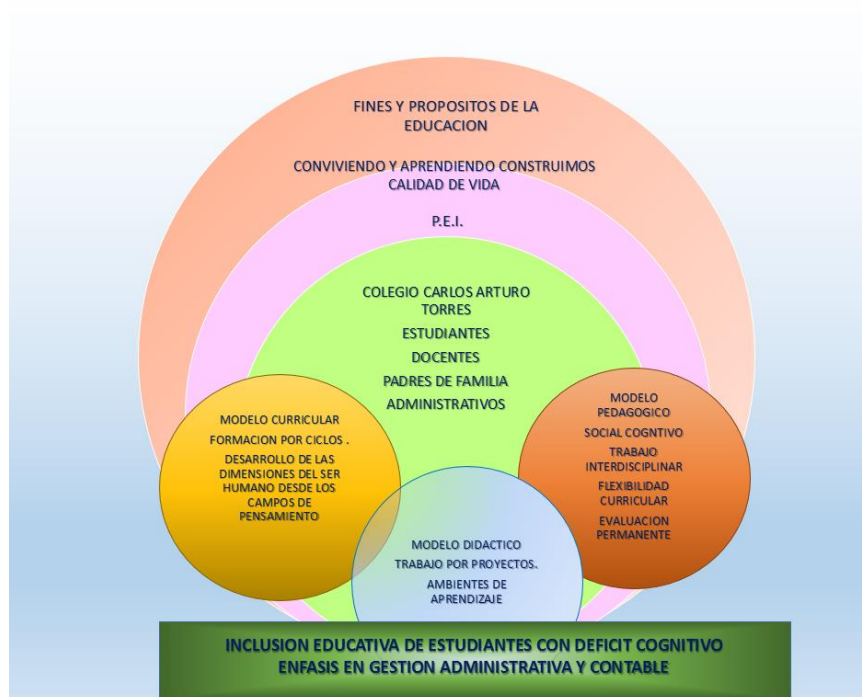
FINES Y PROPOSITOS DE LA EDUCACION

CONVIVIENDO Y APRENDIENDO CONSTRUIMOS CALIDAD DE VIDA

P.E.I.

COLEGIO CARLOS ARTURO TORRES

ESTUDIANTES

DOCENTES

PADRES DE FAMILIA

ADMINISTRATIVOS

MODELO CURRICULAR

FORMACION POR CICLOS .

DESARROLLO DE LAS DIMENSIONES DEL SER HUMANO DESDE LOS CAMPOS DE PENSAMIENTO

MODELO PEDAGOGICO

SOCIAL COGNTIVO

TRABAJO INTERDISCIPLINAR

FLEXIBILIDAD CURRICULAR

EVALUACION PERMANENTE

MODELO DIDACTICO

TRABAJO POR PROYECTOS.

AMBIENTES DE APRENDIZAJE

INCLUSION EDUCATIVA DE ESTUDIANTES CON DEFICIT COGNITIVO
ENFASIS EN GESTION ADMINISTRATIVA Y CONTABLE